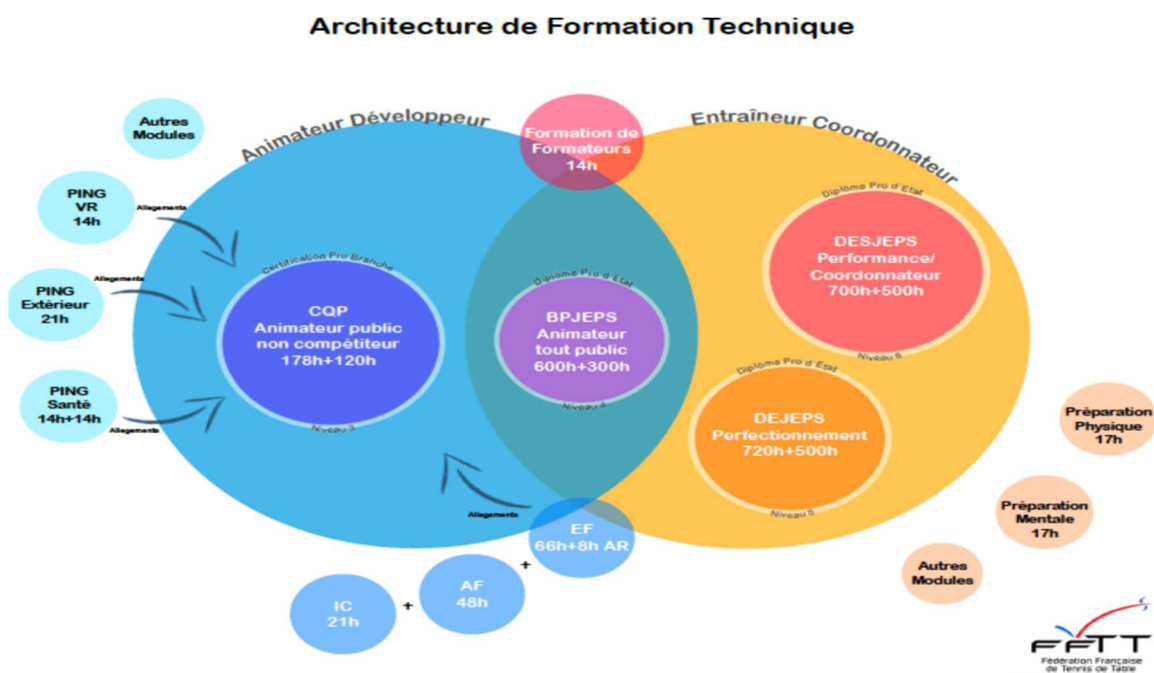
Architecture de Formation Technique

Autres Modules

Animateur Développeur

Formation de Formateurs 14h

Entraîneur Coordonnateur

PING VR 14h

Allegements

PING Extérieur 21h

Allegements

PING Santé 14h+14h

Allegements

Certification Pro Branche

CQP Animateur public non compétiteur 178h+120h

Niveau 3

Diplôme Pro d'Etat

BPJEPS Animateur tout public 600h+300h

Niveau 4

Diplôme Pro d'Etat

DESJEPS Performance/ Coordonnateur 700h+500h

Niveau 6

Diplôme Pro d'Etat

DEJEPS Perfectionnement 720h+500h

Niveau 5

Préparation Physique 17h

Préparation Mentale 17h

Autres Modules

Allegements

EF 66h+8h AR

+

AF 48h

+

IC 21h

FFTT Fédération Française de Tennis de Table